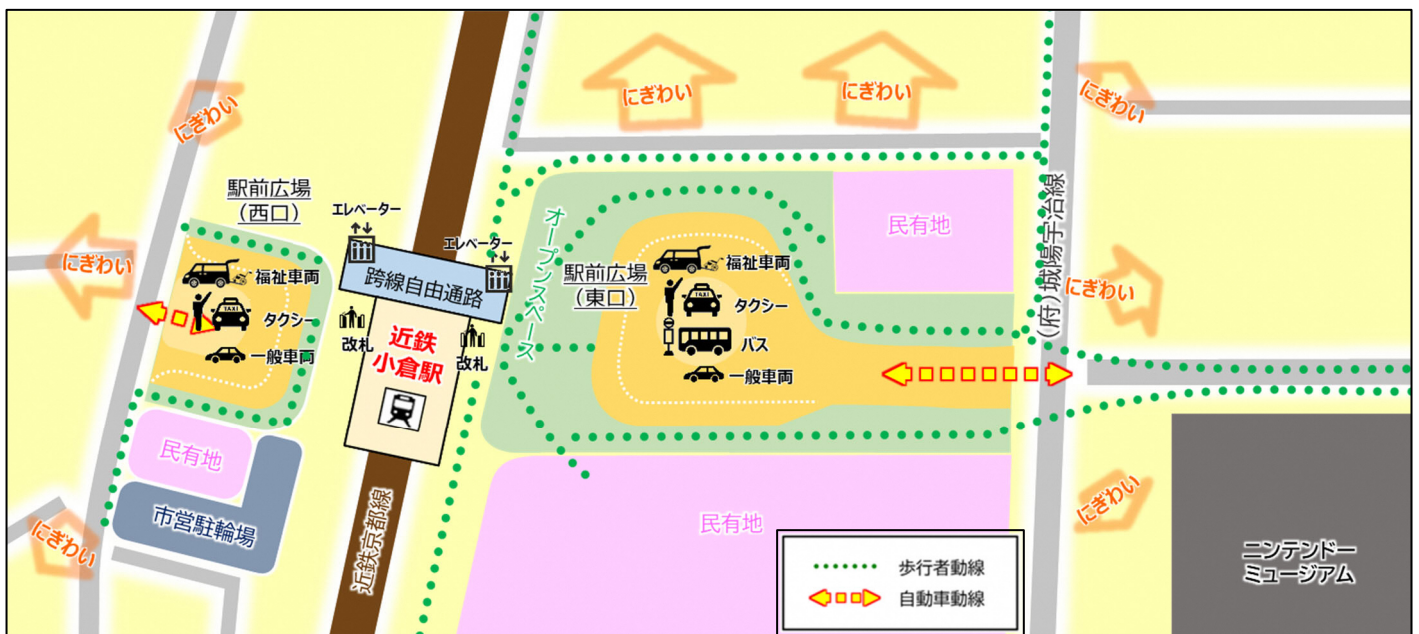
にぎわい
にぎわい
にぎわい
にぎわい
駅前広場
（西口）
エレベーター
エレベーター
跨線自由通路
福祉車両
タクシー
一般車両
改札
近鉄
小倉駅
改札
オープンスペース
駅前広場
（東口）
福祉車両
タクシー
バス
一般車両
民有地
（府）城陽宇治線
にぎわい
にぎわい
にぎわい
にぎわい
民有地
市営駐輪場
近鉄京都線
民有地
歩行者動線
自動車動線
ニンテンドー
ミュージアム